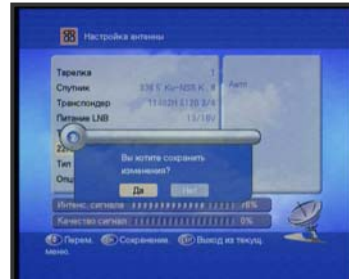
Настройка антенны

Тарелка 1
Спутник 036 E Ku-NSS K. 8
Транспондер 11400H 3100 3/4
Питание LNB 13/18V
22
Тип
Опц

Авто

Вы хотите сохранить изменения?

Да Нет

Интенс. сигнала 78%
Качество сигнал 0%

Перем. Сохранение. Выход из текущ. меню.